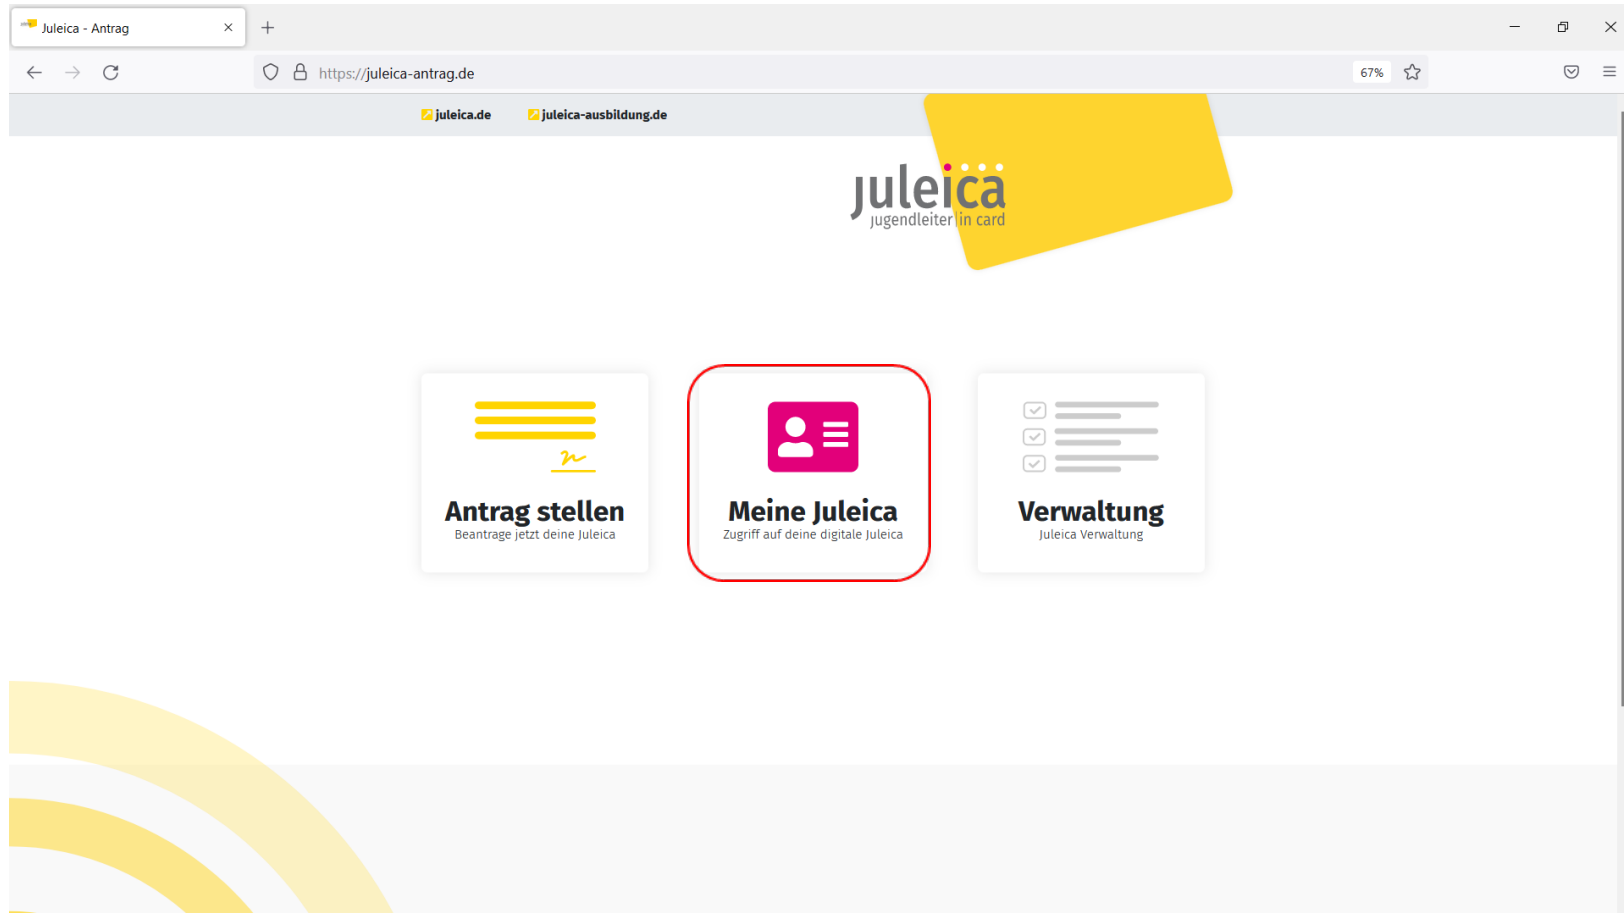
Juleica - Antrag

https://juleica-antrag.de

67%

juleica.de
juleica-ausbildung.de

juleica
jugendleiter in card

Antrag stellen
Beantrage jetzt deine Juleica

Meine Juleica
Zugriff auf deine digitale Juleica

Verwaltung
Juleica Verwaltung